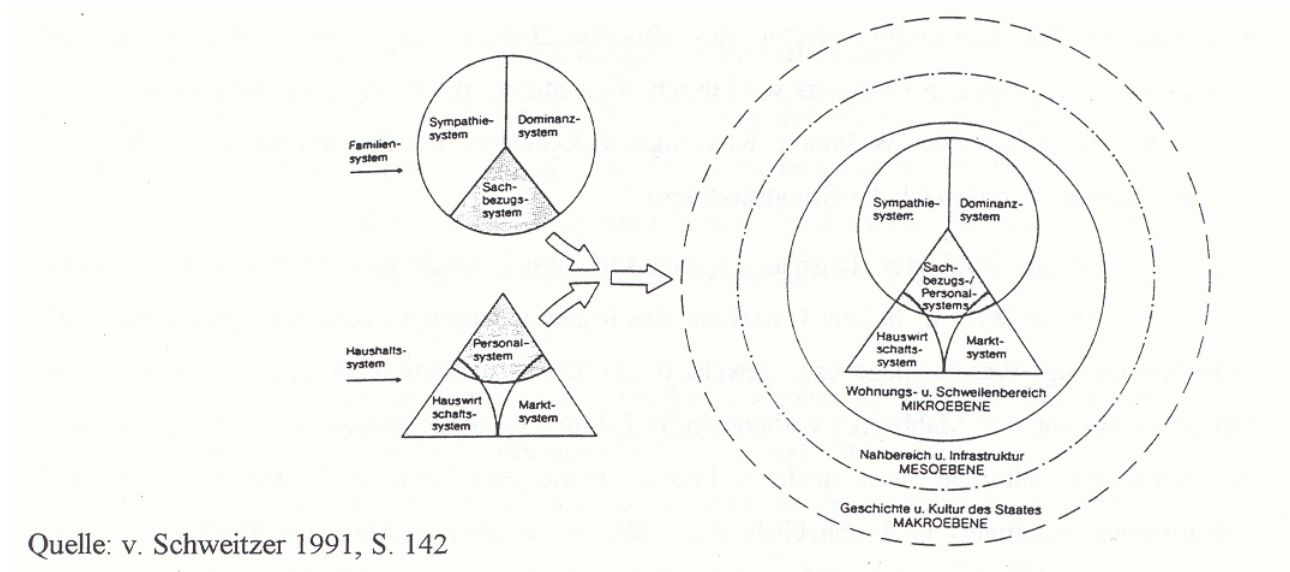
Familiensystem

Sympathiesystem

Dominanzsystem

Sachbezugssystem

Haushaltssystem

Personalsystem

Hauswirtschaftssystem

Marktsystem

Sympathiesystem

Dominanzsystem

Sachbezugs-/Personalsystems

Hauswirtschaftssystem

Marktsystem

Wohnungs- u. Schweilenbereich
MIKROEBENE

Nahbereich u. Infrastruktur
MESOEBENE

Geschichte u. Kultur des Staates
MAKROEBENE

Quelle: v. Schweitzer 1991, S. 142